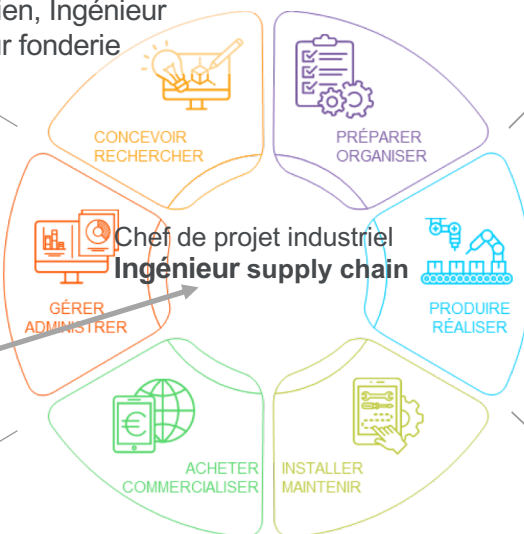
en, Ingénieur
r fonderie

CONCEVOIR
RECHERCHER

PRÉPARER
ORGANISER

Chef de projet industriel
**Ingénieur supply chain**

GÉRER
ADMINISTRER

PRODUIRE
RÉALISER

ACHETER
COMMERCIALISER

INSTALLER
MAINTENIR